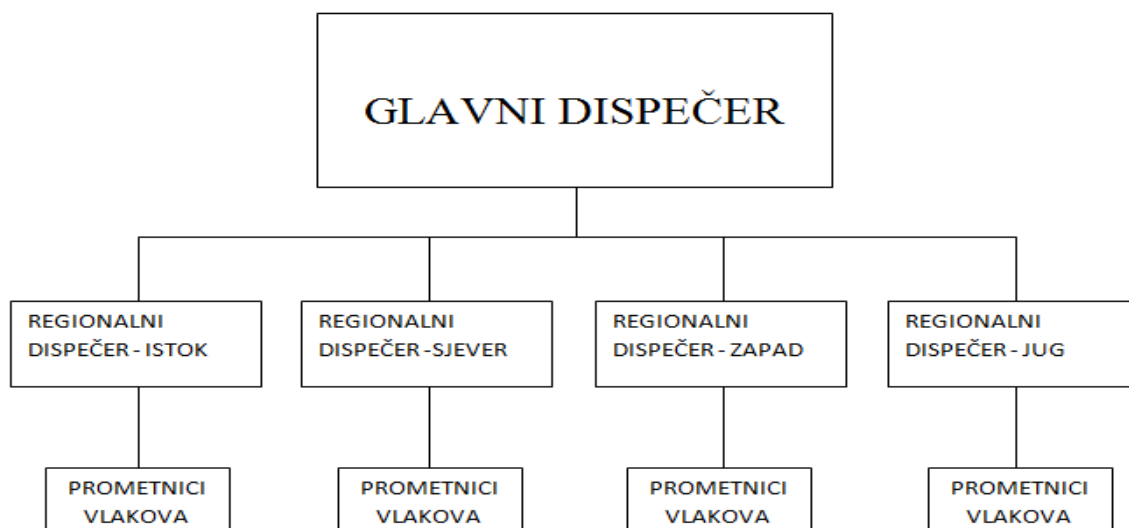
GLAVNI DISPEČER

REGIONALNI DISPEČER - ISTOK

REGIONALNI DISPEČER -SJEVER

REGIONALNI DISPEČER - ZAPAD

REGIONALNI DISPEČER - JUG

PROMETNICI VLAKOVA

PROMETNICI VLAKOVA

PROMETNICI VLAKOVA

PROMETNICI VLAKOVA